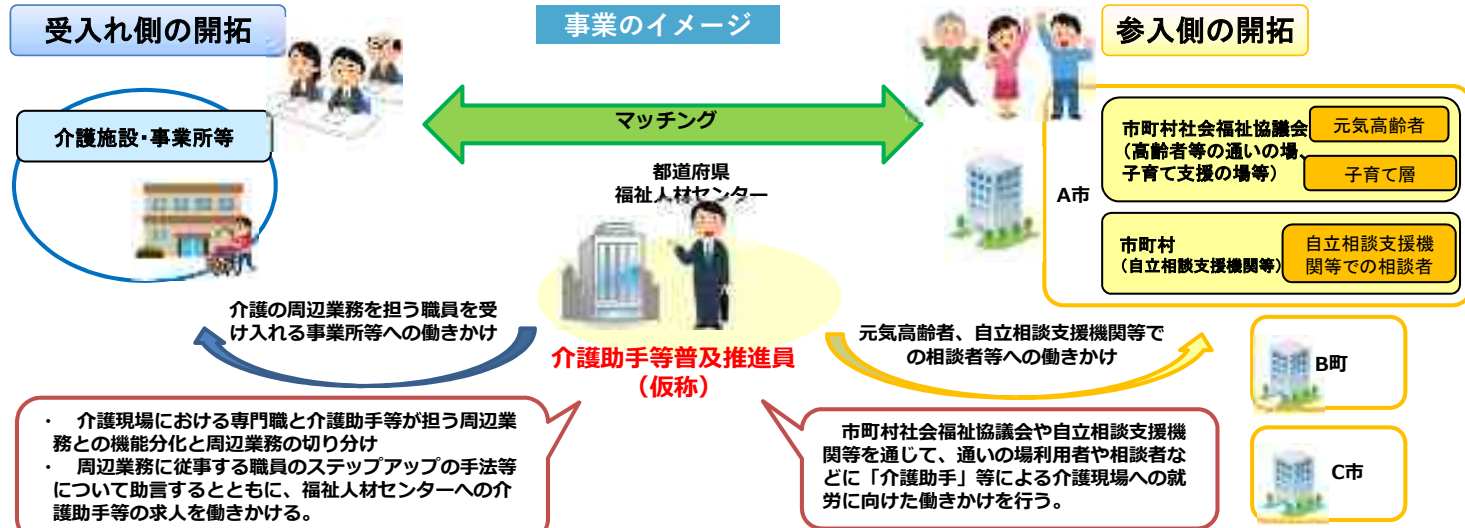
受入れ側の開拓

事業のイメージ

参入側の開拓

マッチング

介護施設･事業所等

都道府県
福祉人材センター

A市

市町村社会福祉協議会
（高齢者等の通いの場、子育て支援の場等）

元気高齢者

子育て層

市町村
（自立相談支援機関等）

自立相談支援機関等での相談者

介護の周辺業務を担う職員を受け入れる事業所等への働きかけ

介護助手等普及推進員
（仮称）

元気高齢者、自立相談支援機関等での相談者等への働きかけ

B町

C市

・　介護現場における専門職と介護助手等が担う周辺業務との機能分化と周辺業務の切り分け
・　周辺業務に従事する職員のステップアップの手法等について助言するとともに、福祉人材センターへの介護助手等の求人を働きかける。

市町村社会福祉協議会や自立相談支援機関等を通じて、通いの場利用者や相談者などに「介護助手」等による介護現場への就労に向けた働きかけを行う。